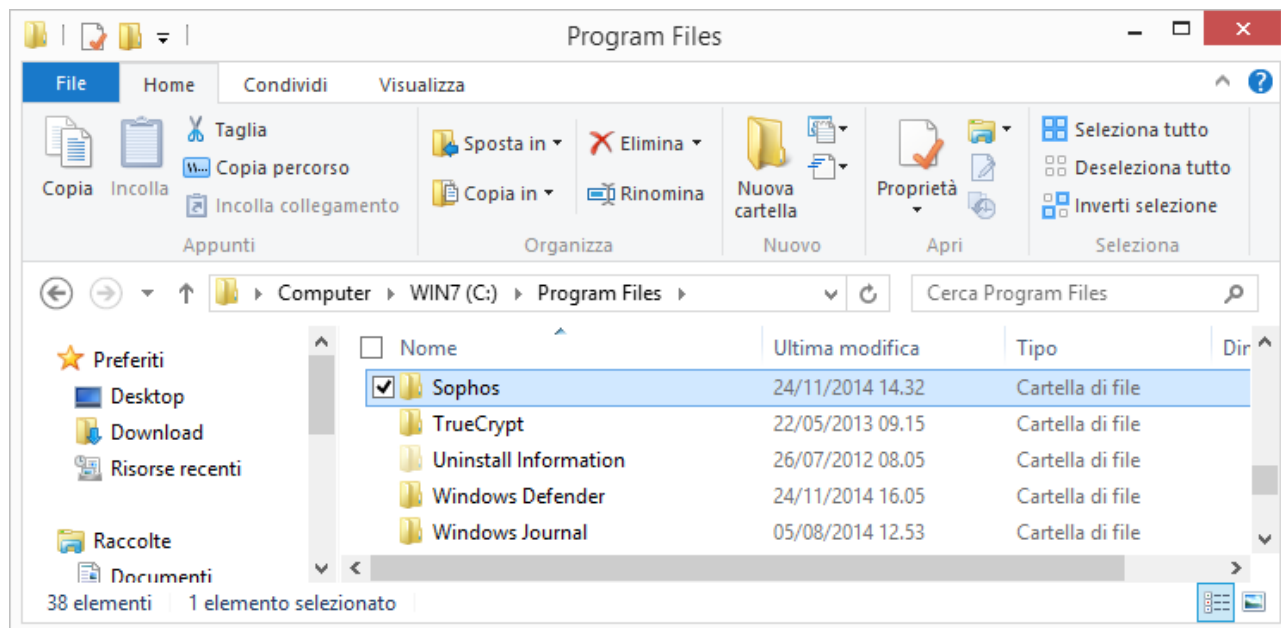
Program Files

File Home Condividi Visualizza

Copia Incolla
Taglia
Copia percorso
Incolla collegamento
Appunti

Sposta in
Copia in
Elimina
Rinomina
Organizza

Nuova cartella
Nuovo

Proprietà
Apri

Seleziona tutto
Deseleziona tutto
Inverti selezione
Seleziona

Computer › WIN7 (C:) › Program Files ›

Cerca Program Files

Preferiti
Desktop
Download
Risorse recenti

Raccolte
Documenti

| Nome | Ultima modifica | Tipo | Dir |
|---|---|---|---|
| Sophos | 24/11/2014 14.32 | Cartella di file | |
| TrueCrypt | 22/05/2013 09.15 | Cartella di file | |
| Uninstall Information | 26/07/2012 08.05 | Cartella di file | |
| Windows Defender | 24/11/2014 16.05 | Cartella di file | |
| Windows Journal | 05/08/2014 12.53 | Cartella di file | |

38 elementi 1 elemento selezionato